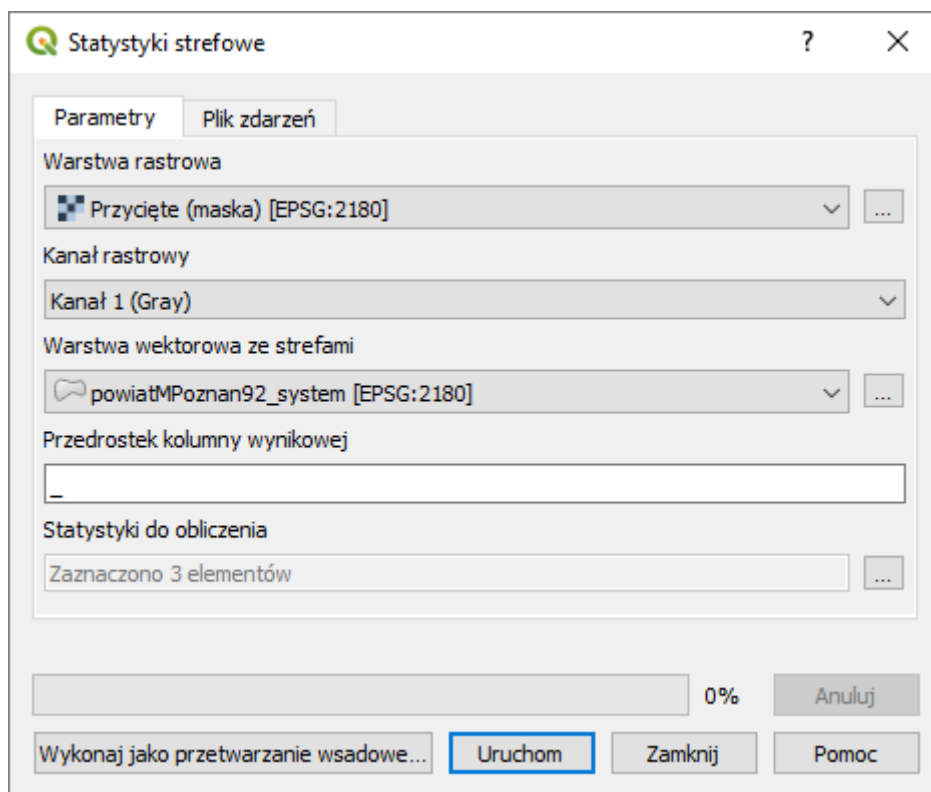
Statystyki strefowe

?

Parametry

Plik zdarzeń

Warstwa rastrowa

Przycięte (maska) [EPSG:2180]

...

Kanał rastrowy

Kanał 1 (Gray)

Warstwa wektorowa ze strefami

powiatMPoznan92_system [EPSG:2180]

...

Przedrostek kolumny wynikowej

_

Statystyki do obliczenia

Zaznaczono 3 elementów

...

0%

Anuluj

Wykonaj jako przetwarzanie wsadowe...

Uruchom

Zamknij

Pomoc